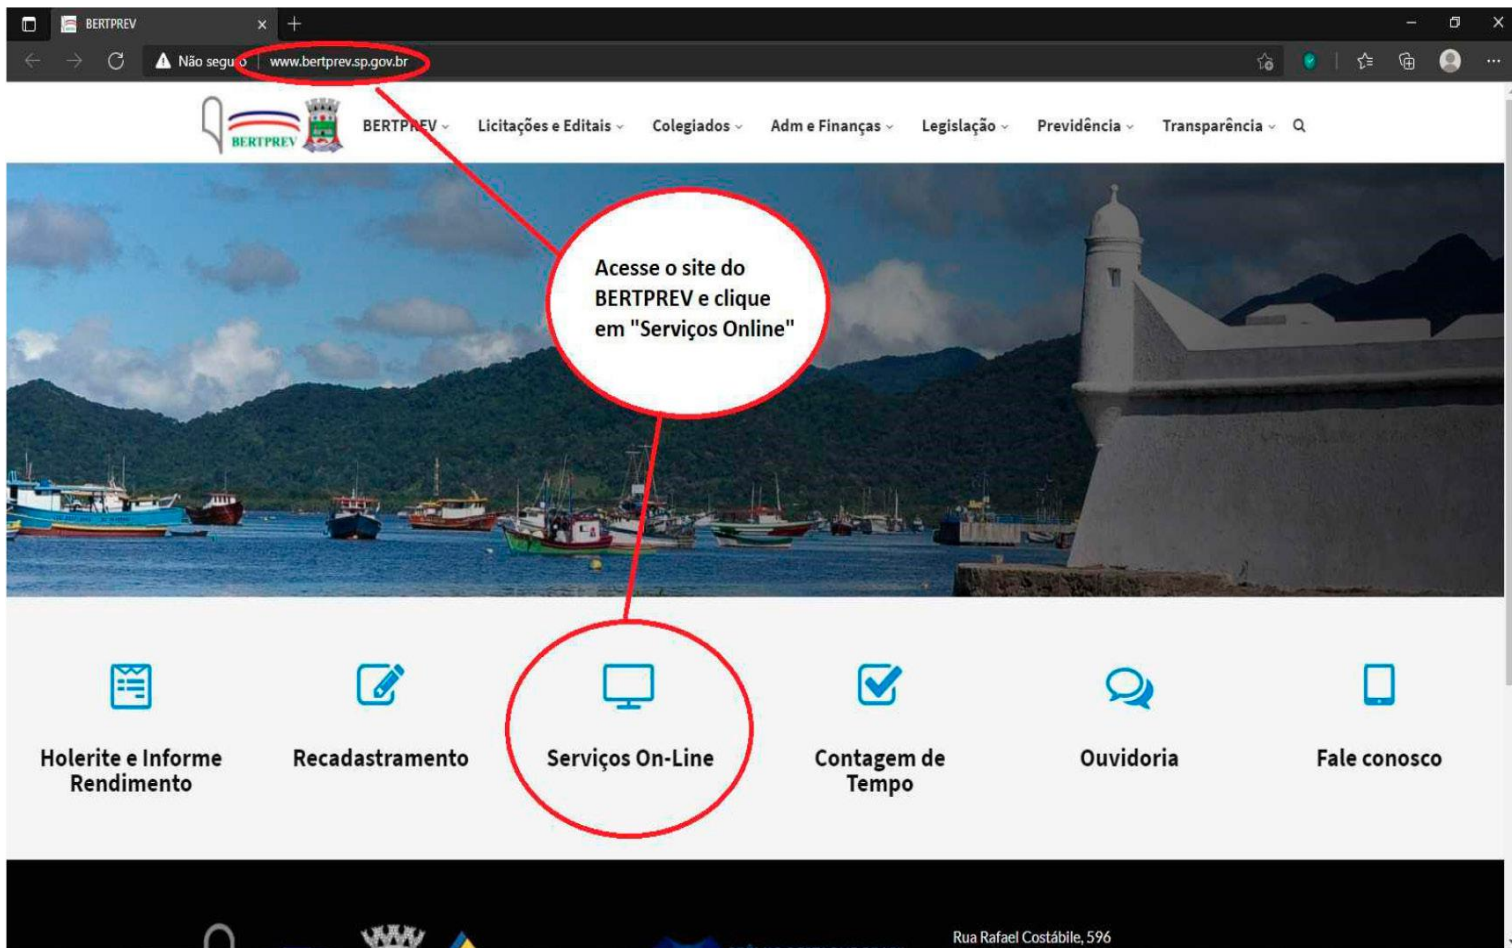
BERTPREV

Não seguro | www.bertprev.sp.gov.br

BERTPREV

BERTPREV ⌄ Licitações e Editais ⌄ Colegiados ⌄ Adm e Finanças ⌄ Legislação ⌄ Previdência ⌄ Transparência ⌄

Acesse o site do BERTPREV e clique em "Serviços Online"

Holerite e Informe Rendimento

Recadastramento

Serviços On-Line

Contagem de Tempo

Ouvidoria

Fale conosco

Rua Rafael Costábile, 596